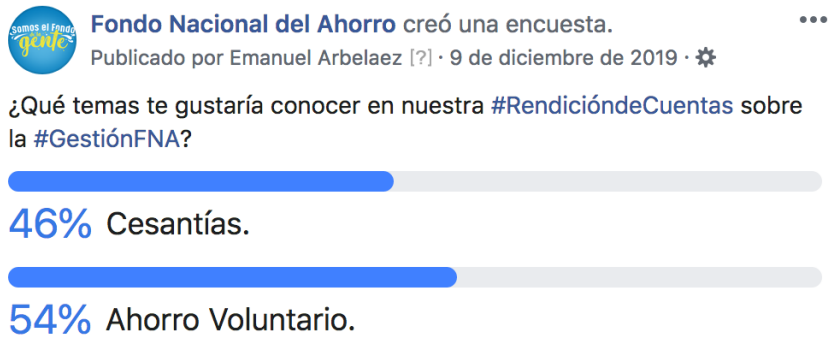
Somos el Fondo de la gente

Fondo Nacional del Ahorro creó una encuesta.
Publicado por Emanuel Arbelaez [?] · 9 de diciembre de 2019 ·

¿Qué temas te gustaría conocer en nuestra #RendicióndeCuentas sobre la #GestiónFNA?

46% Cesantías.

54% Ahorro Voluntario.